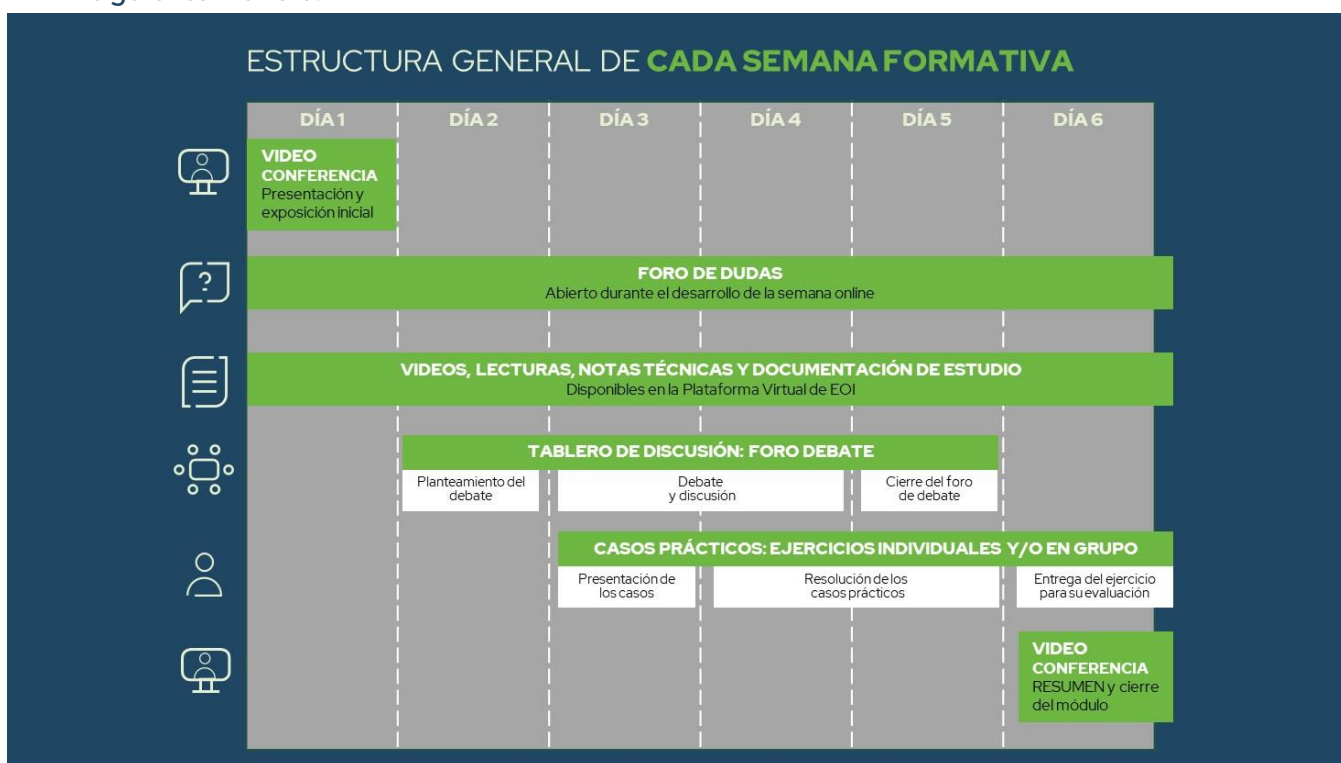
ESTRUCTURA GENERAL DE CADA SEMANA FORMATIVA

DÍA 1
DÍA 2
DÍA 3
DÍA 4
DÍA 5
DÍA 6

VIDEO CONFERENCIA
Presentación y exposición inicial

FORO DE DUDAS
Abierto durante el desarrollo de la semana online

VIDEOS, LECTURAS, NOTAS TÉCNICAS Y DOCUMENTACIÓN DE ESTUDIO
Disponibles en la Plataforma Virtual de EOI

TABLERO DE DISCUSIÓN: FORO DEBATE
Planteamiento del debate
Debate y discusión
Cierre del foro de debate

CASOS PRÁCTICOS: EJERCICIOS INDIVIDUALES Y/O EN GRUPO
Presentación de los casos
Resolución de los casos prácticos
Entrega del ejercicio para su evaluación

VIDEO CONFERENCIA
RESUMEN y cierre del módulo